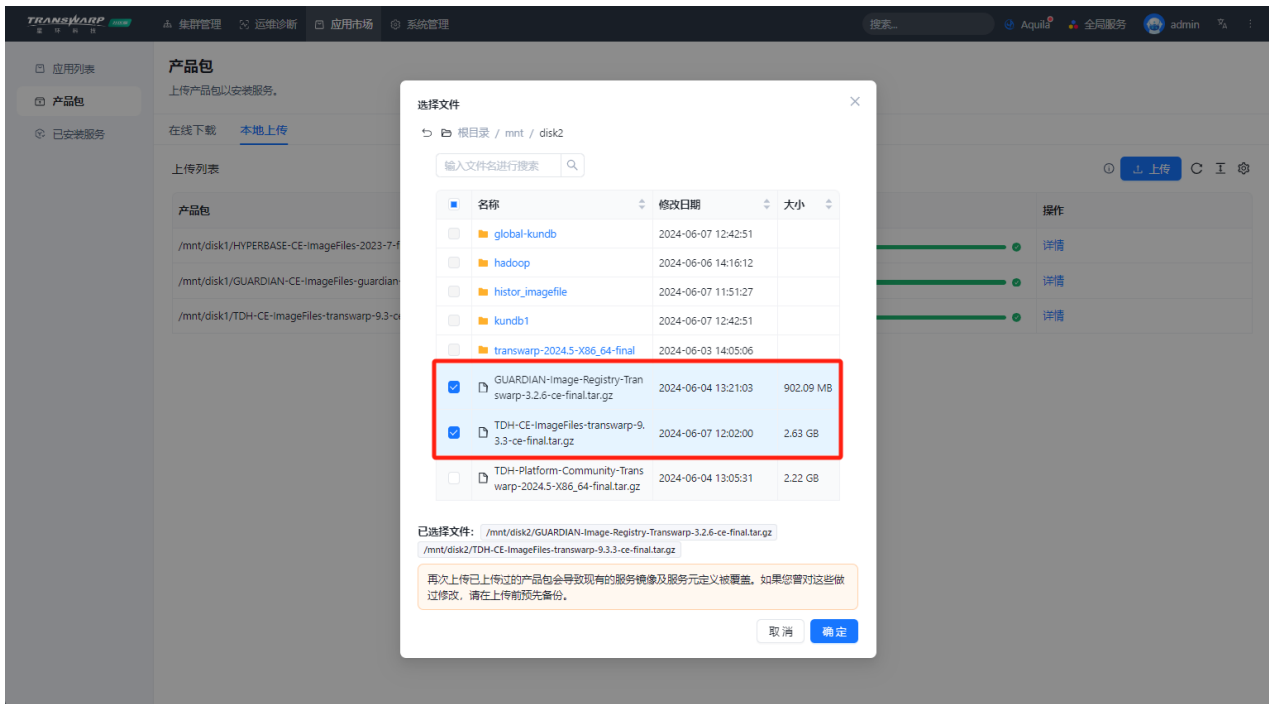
TRANSWARP 星环科技

集群管理 运维诊断 应用市场 系统管理

搜索...

Aquila 全局服务 admin

应用列表
产品包
已安装服务

产品包
上传产品包以安装服务。

在线下载 本地上传

上传列表

上传

| 产品包 | 操作 |
|---|---|
| /mnt/disk1/HYPERBASE-CE-ImageFiles-2023-7-f | 详情 |
| /mnt/disk1/GUARDIAN-CE-ImageFiles-guardian- | 详情 |
| /mnt/disk1/TDH-CE-ImageFiles-transwarp-9.3-c | 详情 |

选择文件

根目录 / mnt / disk2

输入文件名进行搜索

| | 名称 | 修改日期 | 大小 |
|---|---|---|---|
| | global-kundb | 2024-06-07 12:42:51 | |
| | hadoop | 2024-06-06 14:16:12 | |
| | histor_imagefile | 2024-06-07 11:51:27 | |
| | kundb1 | 2024-06-07 12:42:51 | |
| | transwarp-2024.5-X86_64-final | 2024-06-03 14:05:06 | |
| ☑ | GUARDIAN-Image-Registry-Transwarp-3.2.6-ce-final.tar.gz | 2024-06-04 13:21:03 | 902.09 MB |
| ☑ | TDH-CE-ImageFiles-transwarp-9.3.3-ce-final.tar.gz | 2024-06-07 12:02:00 | 2.63 GB |
| | TDH-Platform-Community-Transwarp-2024.5-X86_64-final.tar.gz | 2024-06-04 13:05:31 | 2.22 GB |

已选择文件: /mnt/disk2/GUARDIAN-Image-Registry-Transwarp-3.2.6-ce-final.tar.gz /mnt/disk2/TDH-CE-ImageFiles-transwarp-9.3.3-ce-final.tar.gz

再次上传已上传过的产品包会导致现有的服务镜像及服务元定义被覆盖。如果您曾对这些做过修改，请在上传前预先备份。

取消 确定